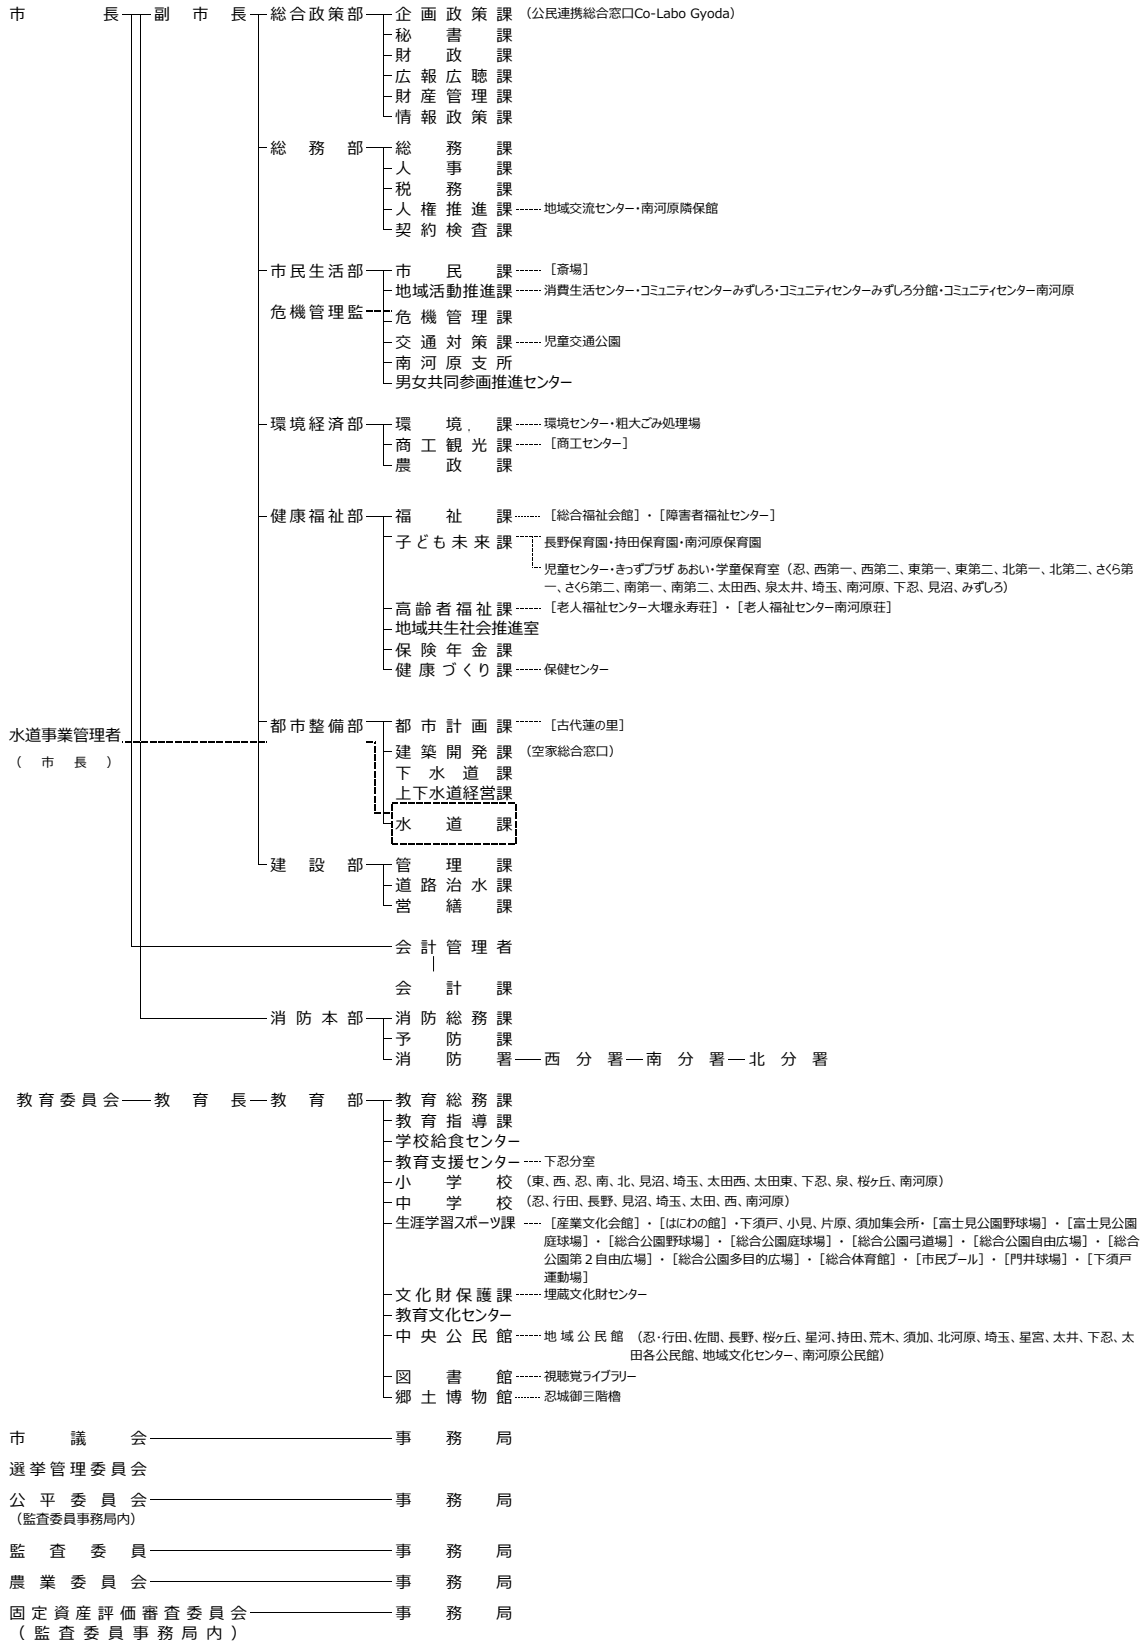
市長
副市長
総合政策部
企画政策課（公民連携総合窓口Co-Labo Gyoda）
秘書課
財政課
広報広聴課
財産管理課
情報政策課

総務部
総務課
人事課
税務課
人権推進課 地域交流センター・南河原隣保館
契約検査課

市民生活部
市民課［斎場］
地域活動推進課 消費生活センター・コミュニティセンターみずしろ・コミュニティセンターみずしろ分館・コミュニティセンター南河原
危機管理監
危機管理課
交通対策課 児童交通公園
南河原支所
男女共同参画推進センター

環境経済部
環境課 環境センター・粗大ごみ処理場
商工観光課［商工センター］
農政課

健康福祉部
福祉課［総合福祉会館］・［障害者福祉センター］
子ども未来課 長野保育園・持田保育園・南河原保育園
児童センター・きっずプラザ あおい・学童保育室（忍、西第一、西第二、東第一、東第二、北第一、北第二、さくら第一、さくら第二、南第一、南第二、太田西、泉太井、埼玉、南河原、下忍、見沼、みずしろ）
高齢者福祉課［老人福祉センター大堰永寿荘］・［老人福祉センター南河原荘］
地域共生社会推進室
保険年金課
健康づくり課 保健センター

水道事業管理者
（市長）

都市整備部
都市計画課［古代蓮の里］
建築開発課（空家総合窓口）
下水道課
上下水道経営課
水道課

建設部
管理課
道路治水課
営繕課

会計管理者
会計課

消防本部
消防総務課
予防課
消防署 西分署 南分署 北分署

教育委員会 教育長 教育部
教育総務課
教育指導課
学校給食センター
教育支援センター 下忍分室
小学校（東、西、忍、南、北、見沼、埼玉、太田西、太田東、下忍、泉、桜ヶ丘、南河原）
中学校（忍、行田、長野、見沼、埼玉、太田、西、南河原）
生涯学習スポーツ課［産業文化会館］・［はにわの館］・下須戸、小見、片原、須加集会所・［富士見公園野球場］・［富士見公園庭球場］・［総合公園野球場］・［総合公園庭球場］・［総合公園弓道場］・［総合公園自由広場］・［総合公園第２自由広場］・［総合公園多目的広場］・［総合体育館］・［市民プール］・［門井球場］・［下須戸運動場］
文化財保護課 埋蔵文化財センター
教育文化センター
中央公民館 地域公民館（忍・行田、佐間、長野、桜ケ丘、星河、持田、荒木、須加、北河原、埼玉、星宮、太井、下忍、太田各公民館、地域文化センター、南河原公民館）
図書館 視聴覚ライブラリー
郷土博物館 忍城御三階櫓

市議会 事務局
選挙管理委員会
公平委員会 事務局
（監査委員事務局内）
監査委員 事務局
農業委員会 事務局
固定資産評価審査委員会 事務局
（監査委員事務局内）